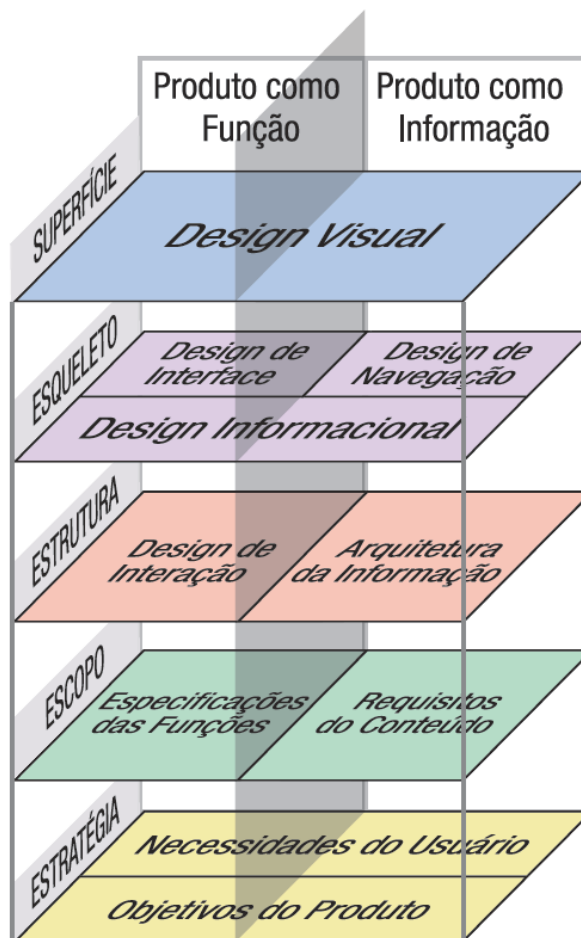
Produto como Função

Produto como Informação

SUPERFÍCIE

Design Visual

ESQUELETO

Design de Interface

Design de Navegação

Design Informacional

ESTRUTURA

Design de Interação

Arquitetura da Informação

ESCOPO

Especificações das Funções

Requisitos do Conteúdo

ESTRATÉGIA

Necessidades do Usuário

Objetivos do Produto